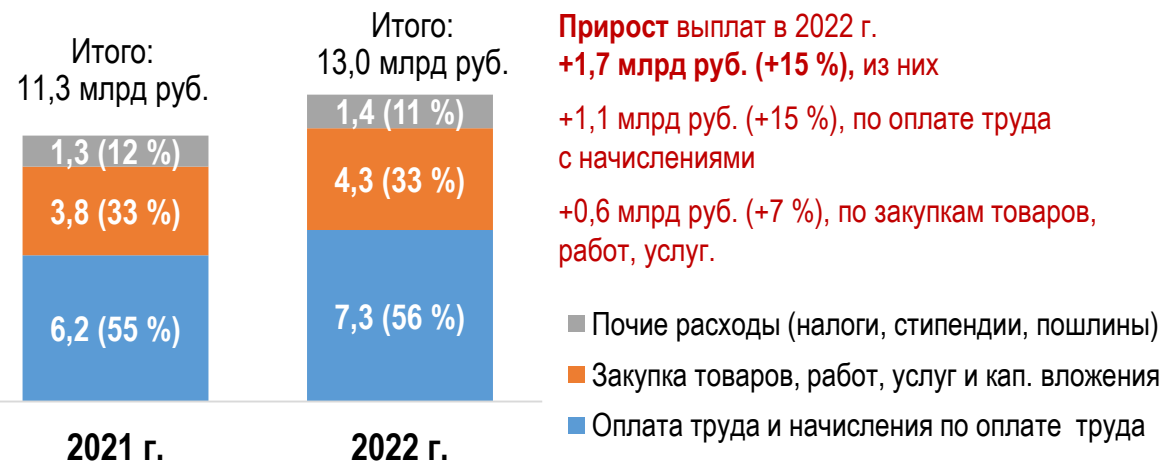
Итого:
11,3 млрд руб.

Итого:
13,0 млрд руб.

1,3 (12 %)
3,8 (33 %)
6,2 (55 %)

1,4 (11 %)
4,3 (33 %)
7,3 (56 %)

2021 г.
2022 г.

**Прирост** выплат в 2022 г.
**+1,7 млрд руб. (+15 %),** из них

+1,1 млрд руб. (+15 %), по оплате труда с начислениями

+0,6 млрд руб. (+7 %), по закупкам товаров, работ, услуг.

Почие расходы (налоги, стипендии, пошлины)
Закупка товаров, работ, услуг и кап. вложения
Оплата труда и начисления по оплате труда